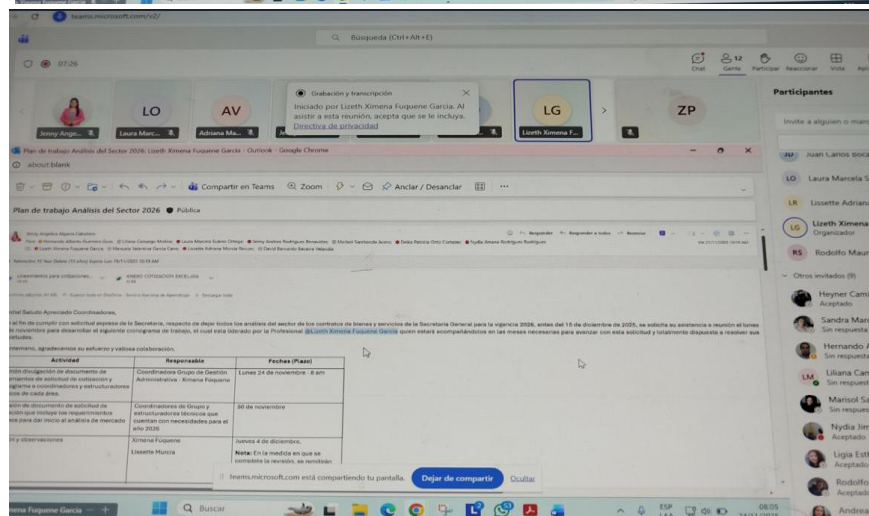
teams.microsoft.com/v2/

Búsqueda (Ctrl+Alt+E)

07:26

Chat Gente 12 Participar Reaccionar Vista

Grabación y transcripción
Iniciado por Lizeth Ximena Fuquene Garcia. Al asistir a esta reunión, acepta que se le incluya.
Directiva de privacidad

LO AV LG ZP

Jenny Ange... Laura Marc... Adriana Ma... Lizeth Ximena F...

Participantes

Invite a alguien o mar

Plan de trabajo Análisis del Sector 2026: Lizeth Ximena Fuquene Garcia - Outlook - Google Chrome

about:blank

Compartir en Teams Zoom Anclar / Desanclar

Plan de trabajo Análisis del Sector 2026 Pública

Cordial Saludo Apreciado Coordinadores,

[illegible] al fin de cumplir con solicitud expresa de la Secretaría, respecto de dejar todos los análisis del sector de los contratos de bienes y servicios de la Secretaría General para la vigencia 2026, antes del 15 de diciembre de 2025, se solicita su asistencia a reunión el lunes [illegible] de noviembre para desarrollar el siguiente cronograma de trabajo, el cual está liderado por la Profesional @Lizeth Ximena Fuquene Garcia quien estará acompañándolos en las mesas necesarias para avanzar con esta solicitud y totalmente dispuesta a resolver sus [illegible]

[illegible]mano, agradecemos su esfuerzo y valiosa colaboración.

| Actividad | Responsable | Fechas (Plazo) |
|---|---|---|
| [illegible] divulgación de documento de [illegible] de solicitud de cotización y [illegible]grama a coordinadores y estructuradores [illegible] de cada área. | Coordinadora Grupo de Gestión Administrativa - Ximena Fuquene | Lunes 24 de noviembre - 8 am |
| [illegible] de documento de solicitud de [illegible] que incluye los requerimientos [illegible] para dar inicio al análisis de mercado | Coordinadores de Grupo y estructuradores técnicos que cuentan con necesidades para el año 2026 | 30 de noviembre |
| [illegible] y observaciones | Ximena Fuquene<br>Lisette Murcia | Jueves 4 de diciembre.<br>Nota: En la medida en que se complete la revisión, se remitirán |

Juan Carlos Boca
LO Laura Marcela S
LR Lissette Adrian
LG Lizeth Ximena Organizador
RS Rodolfo Maur
Otros invitados (9)
Heyner Cam Aceptado
Sandra Mar Sin respuesta
Hernando A Sin respuesta
LM Liliana Can Sin respuest
Marisol Sa Sin respues
Nydia Jim Aceptado
Ligia Est Aceptado
Rodolfo Aceptado
Andrea

teams.microsoft.com está compartiendo tu pantalla. Dejar de compartir Ocultar

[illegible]ena Fuquene Garcia

Buscar

ESP LAA 08:05